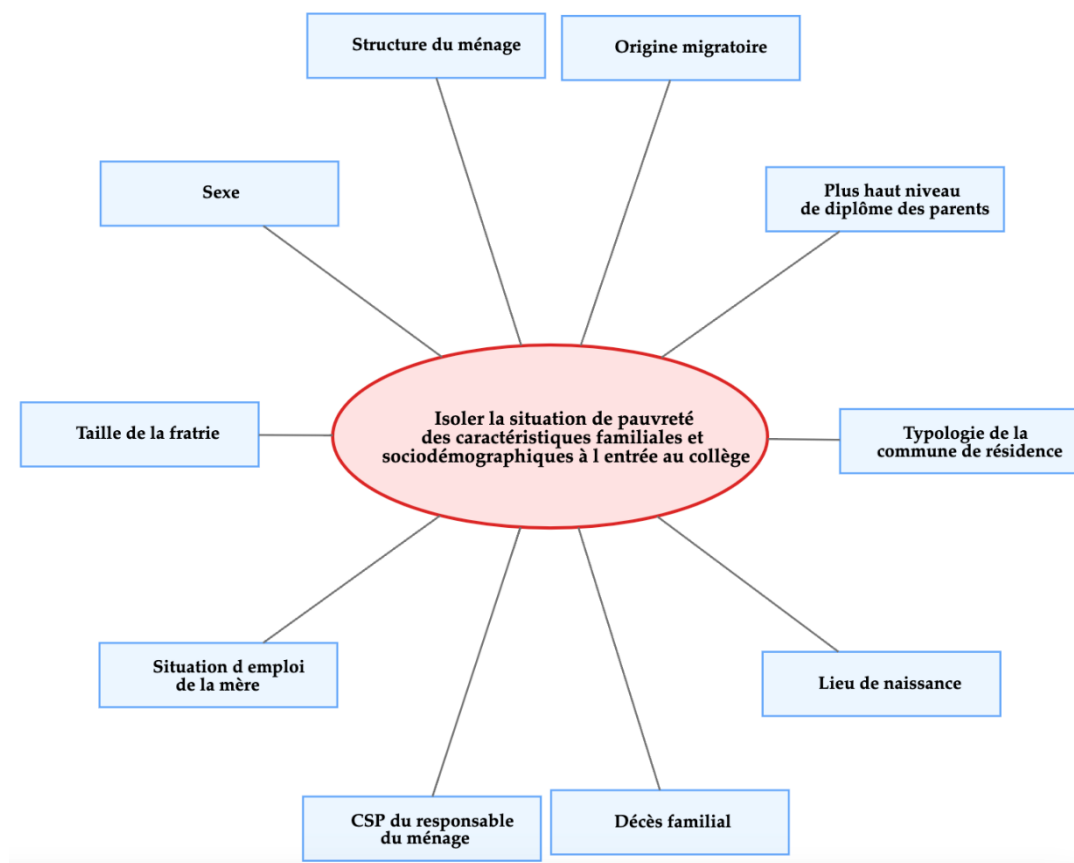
Structure du ménage

Origine migratoire

Sexe

Plus haut niveau de diplôme des parents

Isoler la situation de pauvreté des caractéristiques familiales et sociodémographiques à l entrée au collège

Taille de la fratrie

Typologie de la commune de résidence

Situation d emploi de la mère

Lieu de naissance

CSP du responsable du ménage

Décès familial